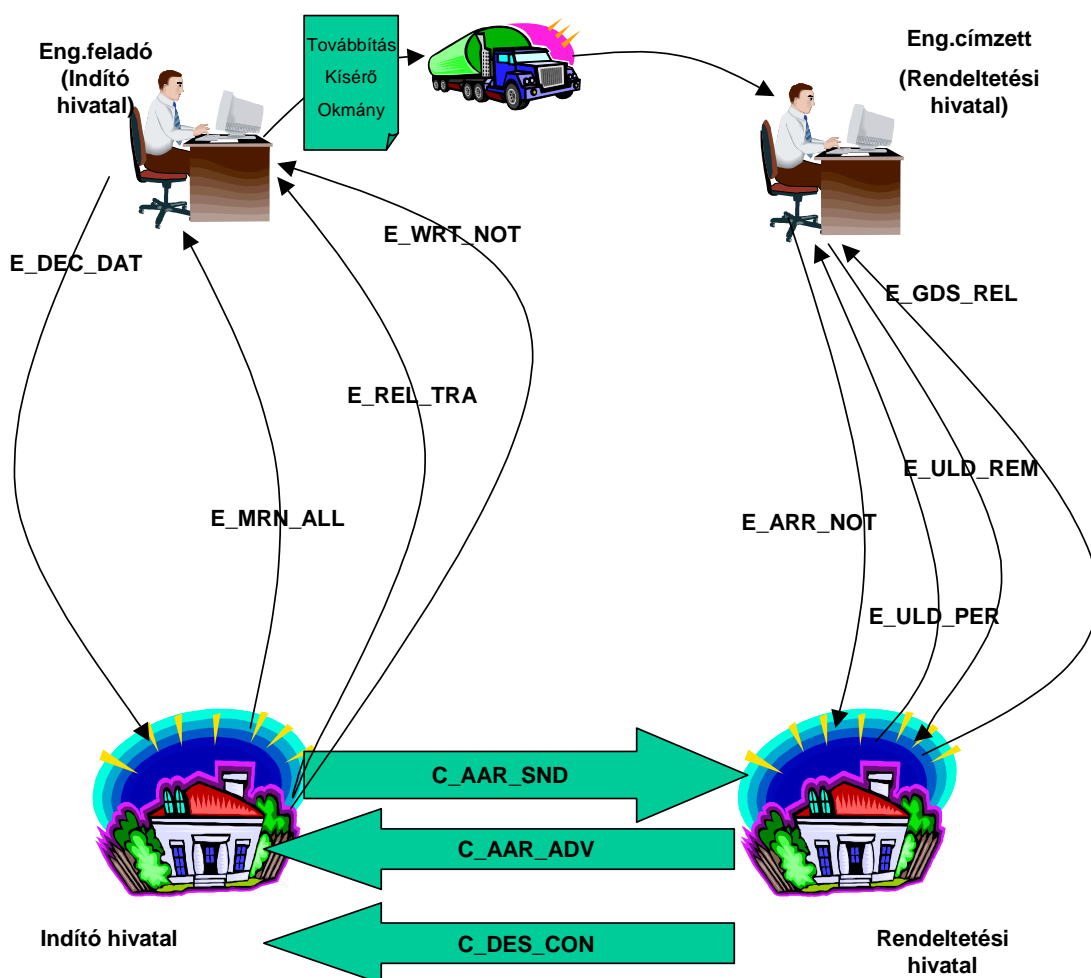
Eng.feladó (Indító hivatal)

Továbbítás Kísérő Okmány

Eng.címzett

(Rendeltetési hivatal)

E_WRT_NOT

E_DEC_DAT

E_GDS_REL

E_REL_TRA

E_ULD_REM

E_MRN_ALL

E_ARR_NOT

E_ULD_PER

C_AAR_SND

C_AAR_ADV

Indító hivatal

C_DES_CON

Rendeltetési hivatal